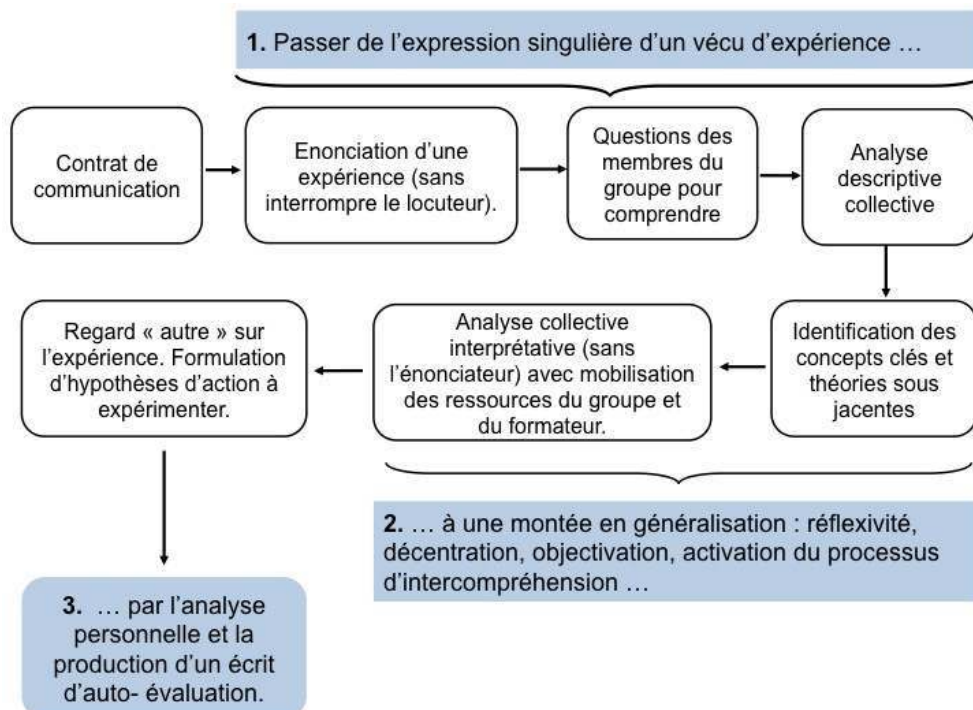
1. Passer de l'expression singulière d'un vécu d'expérience …

Contrat de communication

Enonciation d'une expérience (sans interrompre le locuteur).

Questions des membres du groupe pour comprendre

Analyse descriptive collective

Identification des concepts clés et théories sous jacentes

Analyse collective interprétative (sans l'énonciateur) avec mobilisation des ressources du groupe et du formateur.

Regard « autre » sur l'expérience. Formulation d'hypothèses d'action à expérimenter.

2. … à une montée en généralisation : réflexivité, décentration, objectivation, activation du processus d'intercompréhension …

3. … par l'analyse personnelle et la production d'un écrit d'auto- évaluation.